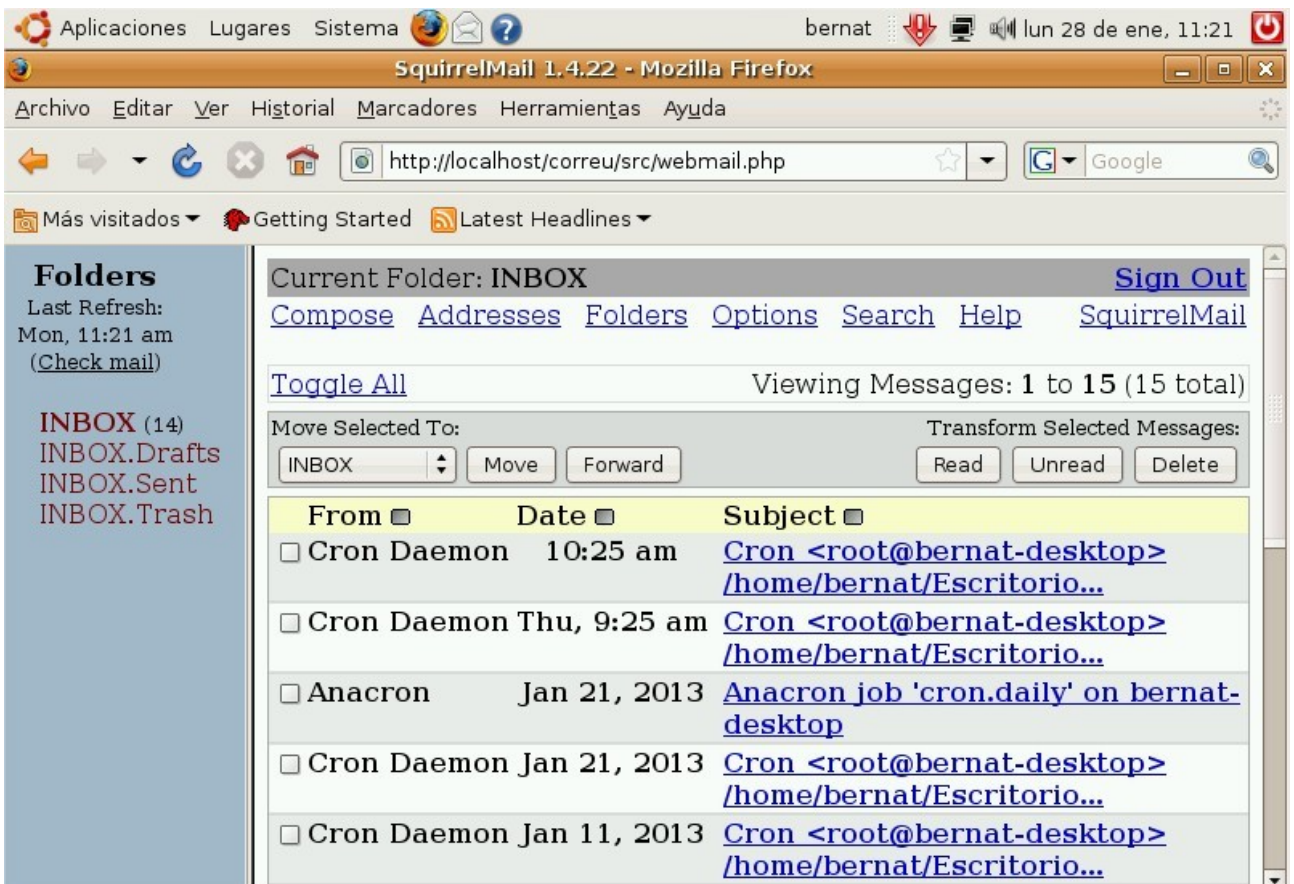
Aplicaciones Lugares Sistema bernat lun 28 de ene, 11:21

SquirrelMail 1.4.22 - Mozilla Firefox

Archivo Editar Ver Historial Marcadores Herramientas Ayuda

http://localhost/correu/src/webmail.php

Google

Más visitados Getting Started Latest Headlines

Folders
Last Refresh:
Mon, 11:21 am
(Check mail)

INBOX (14)
INBOX.Drafts
INBOX.Sent
INBOX.Trash

Current Folder: INBOX Sign Out

Compose Addresses Folders Options Search Help SquirrelMail

Toggle All Viewing Messages: 1 to 15 (15 total)

Move Selected To: Transform Selected Messages:

INBOX Move Forward Read Unread Delete

| From | Date | Subject |
|---|---|---|
| Cron Daemon | 10:25 am | Cron <root@bernat-desktop> /home/bernat/Escritorio... |
| Cron Daemon | Thu, 9:25 am | Cron <root@bernat-desktop> /home/bernat/Escritorio... |
| Anacron | Jan 21, 2013 | Anacron job 'cron.daily' on bernat-desktop |
| Cron Daemon | Jan 21, 2013 | Cron <root@bernat-desktop> /home/bernat/Escritorio... |
| Cron Daemon | Jan 11, 2013 | Cron <root@bernat-desktop> /home/bernat/Escritorio... |